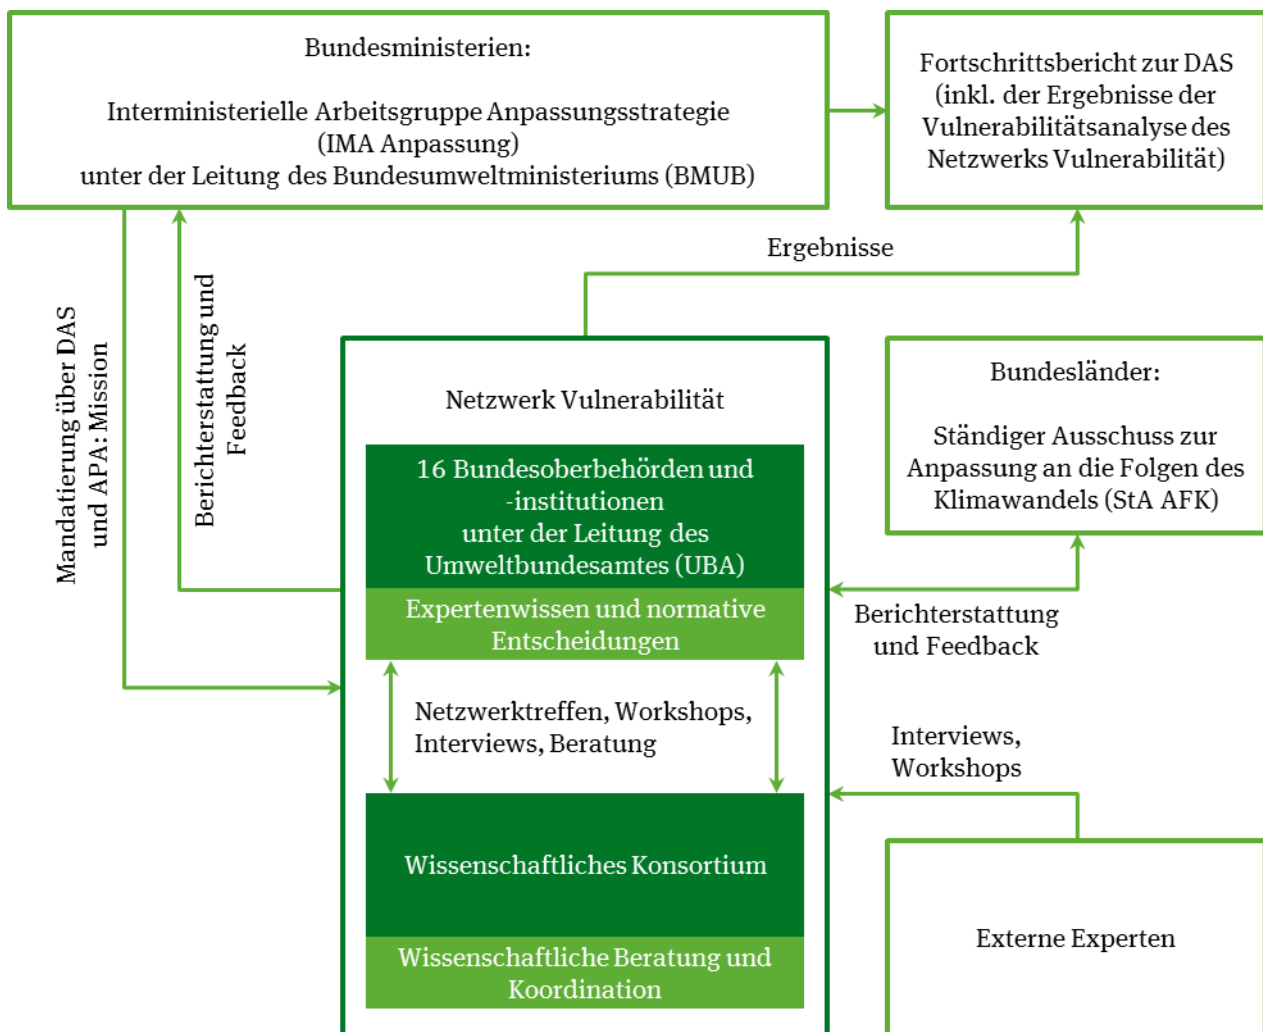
Bundesministerien:

Interministerielle Arbeitsgruppe Anpassungsstrategie (IMA Anpassung) unter der Leitung des Bundesumweltministeriums (BMUB)

Fortschrittsbericht zur DAS (inkl. der Ergebnisse der Vulnerabilitätsanalyse des Netzwerks Vulnerabilität)

Mandatierung über DAS und APA: Mission

Berichterstattung und Feedback

Ergebnisse

Netzwerk Vulnerabilität

16 Bundesoberbehörden und -institutionen unter der Leitung des Umweltbundesamtes (UBA)

Expertenwissen und normative Entscheidungen

Netzwerktreffen, Workshops, Interviews, Beratung

Wissenschaftliches Konsortium

Wissenschaftliche Beratung und Koordination

Bundesländer:

Ständiger Ausschuss zur Anpassung an die Folgen des Klimawandels (StA AFK)

Berichterstattung und Feedback

Interviews, Workshops

Externe Experten